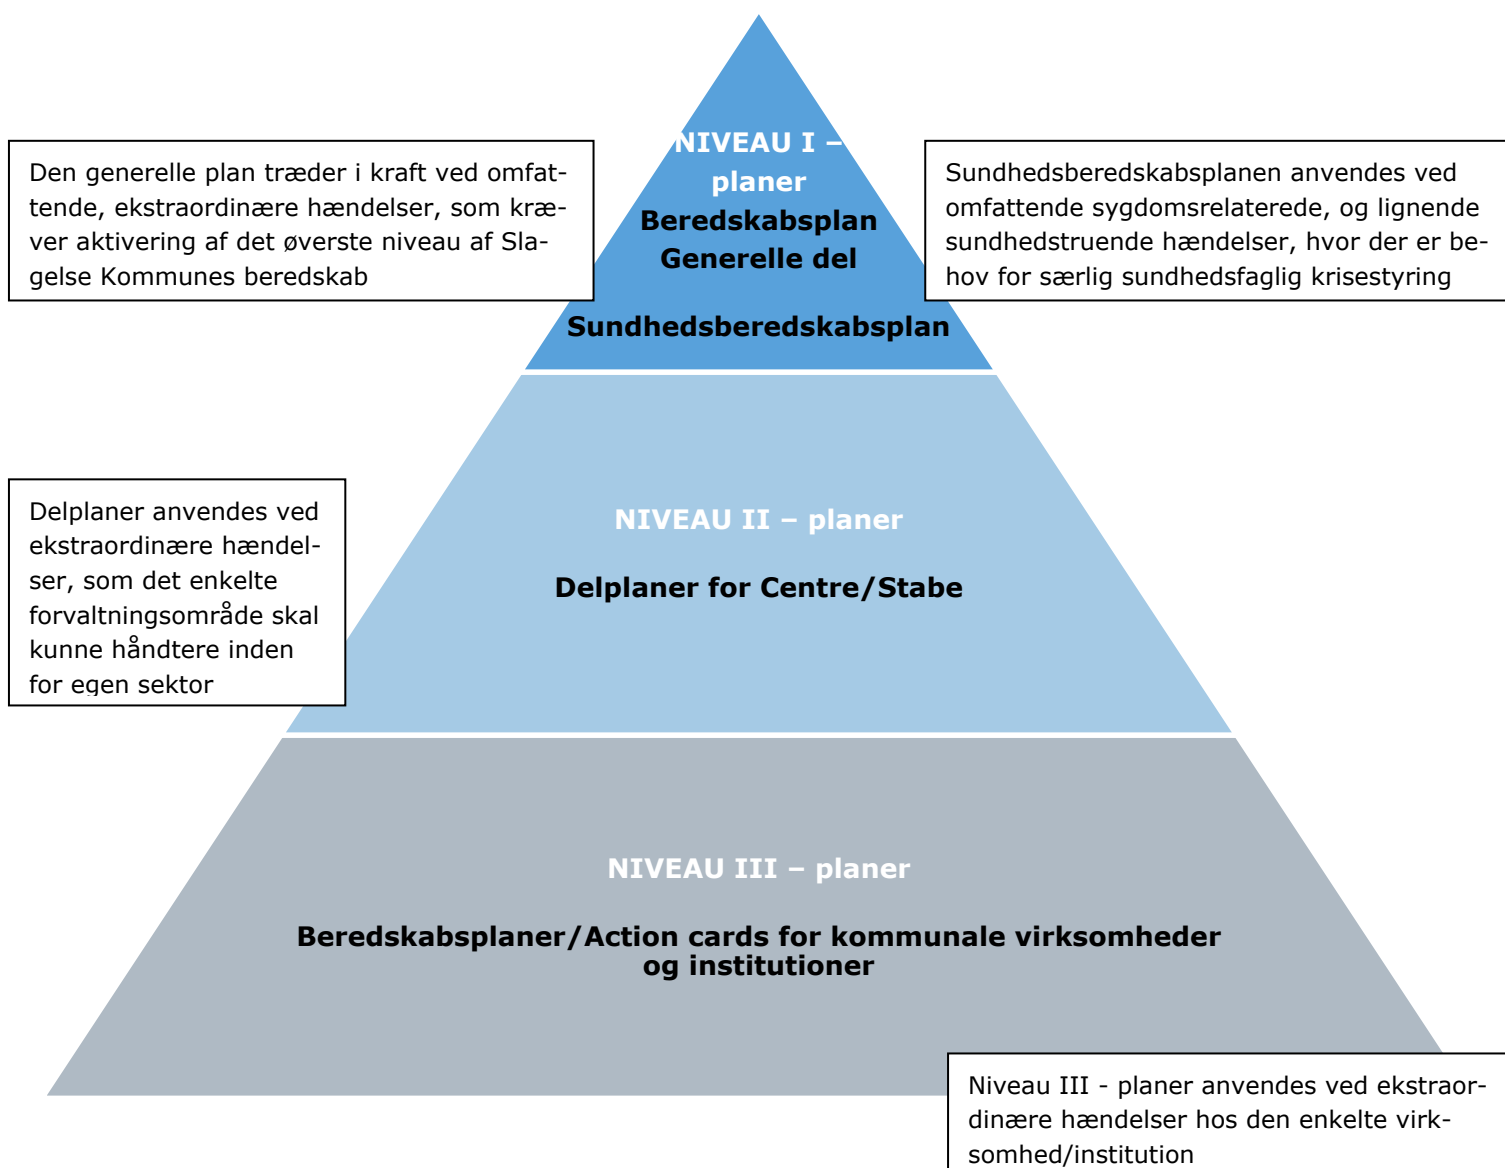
Den generelle plan træder i kraft ved omfattende, ekstraordinære hændelser, som kræver aktivering af det øverste niveau af Slagelse Kommunes beredskab

NIVEAU I – planer
Beredskabsplan
Generelle del

Sundhedsberedskabsplan

Sundhedsberedskabsplanen anvendes ved omfattende sygdomsrelaterede, og lignende sundhedstruende hændelser, hvor der er behov for særlig sundhedsfaglig krisestyring

Delplaner anvendes ved ekstraordinære hændelser, som det enkelte forvaltningsområde skal kunne håndtere inden for egen sektor

NIVEAU II – planer

Delplaner for Centre/Stabe

NIVEAU III – planer

Beredskabsplaner/Action cards for kommunale virksomheder og institutioner

Niveau III - planer anvendes ved ekstraordinære hændelser hos den enkelte virksomhed/institution